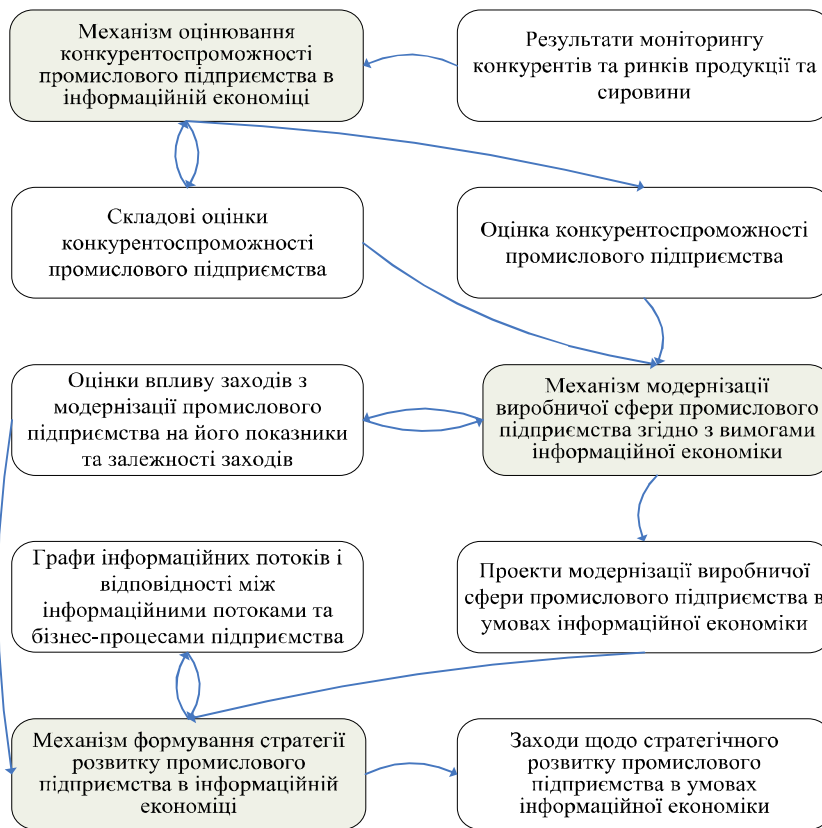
Механізм оцінювання конкурентоспроможності промислового підприємства в інформаційній економіці

Результати моніторингу конкурентів та ринків продукції та сировини

Складові оцінки конкурентоспроможності промислового підприємства

Оцінка конкурентоспроможності промислового підприємства

Оцінки впливу заходів з модернізації промислового підприємства на його показники та залежності заходів

Механізм модернізації виробничої сфери промислового підприємства згідно з вимогами інформаційної економіки

Графи інформаційних потоків і відповідності між інформаційними потоками та бізнес-процесами підприємства

Проекти модернізації виробничої сфери промислового підприємства в умовах інформаційної економіки

Механізм формування стратегії розвитку промислового підприємства в інформаційній економіці

Заходи щодо стратегічного розвитку промислового підприємства в умовах інформаційної економіки